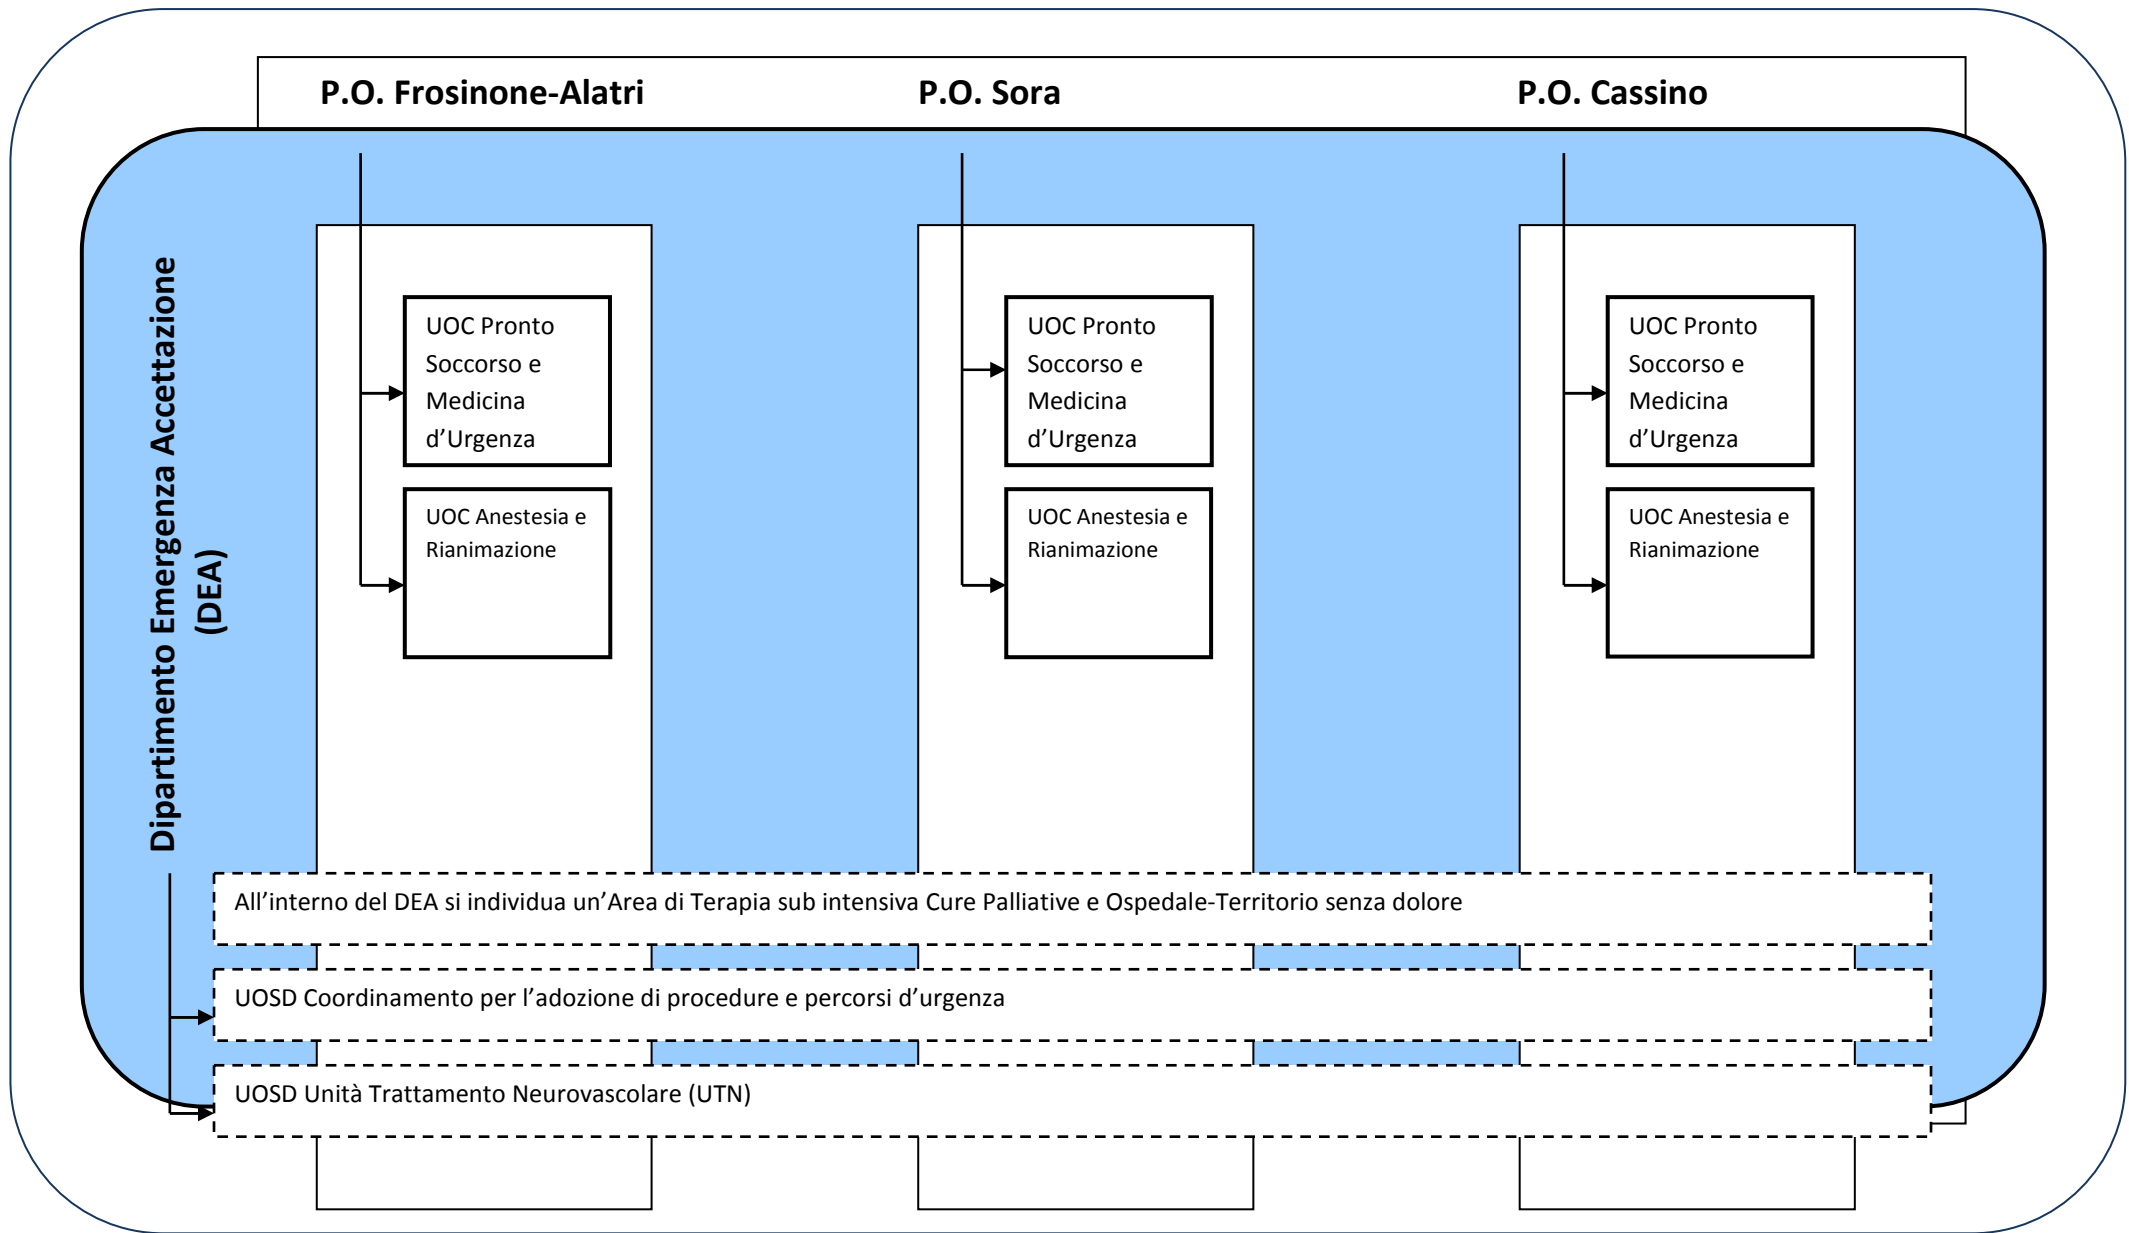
P.O. Frosinone-Alatri

P.O. Sora

P.O. Cassino

Dipartimento Emergenza Accettazione (DEA)

UOC Pronto Soccorso e Medicina d'Urgenza

UOC Anestesia e Rianimazione

UOC Pronto Soccorso e Medicina d'Urgenza

UOC Anestesia e Rianimazione

UOC Pronto Soccorso e Medicina d'Urgenza

UOC Anestesia e Rianimazione

All'interno del DEA si individua un'Area di Terapia sub intensiva Cure Palliative e Ospedale-Territorio senza dolore

UOSD Coordinamento per l'adozione di procedure e percorsi d'urgenza

UOSD Unità Trattamento Neurovascolare (UTN)